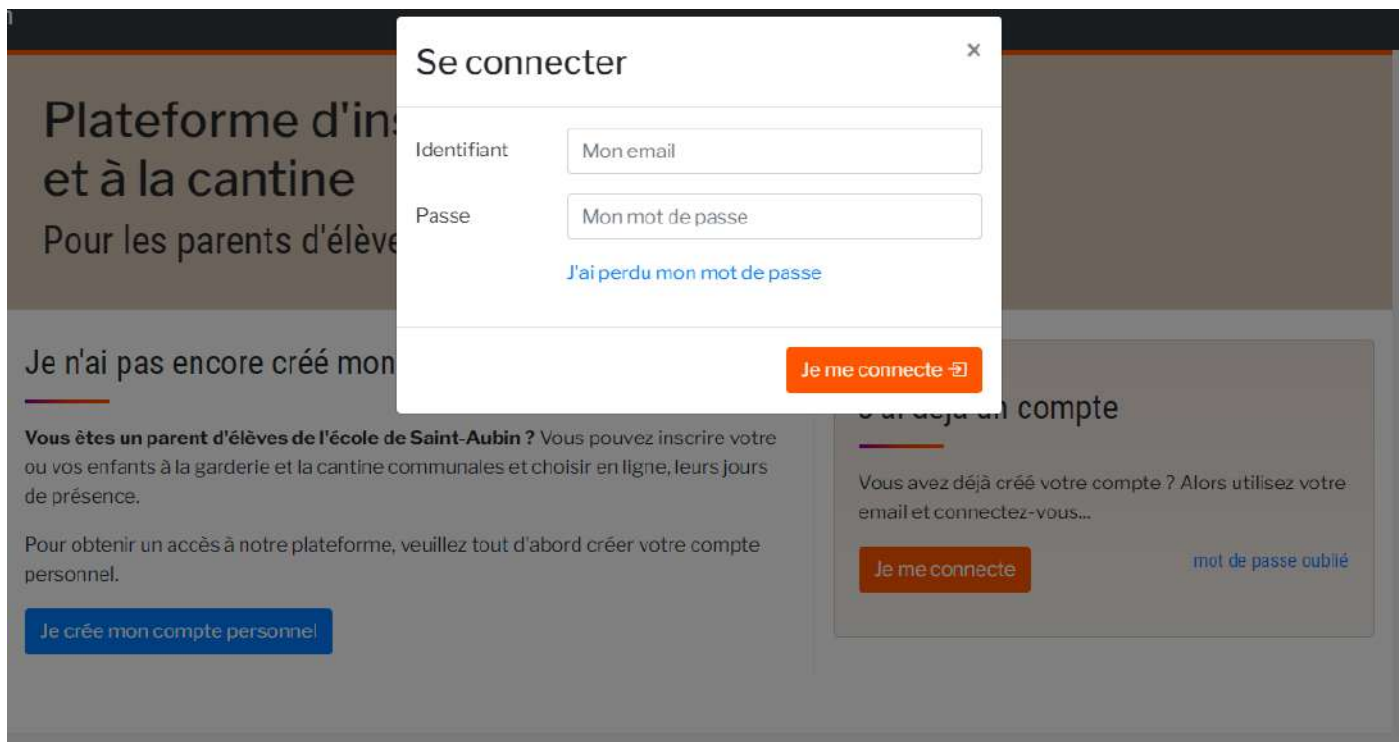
Se connecter

×

Identifiant Mon email

Passe Mon mot de passe

J'ai perdu mon mot de passe

Je me connecte

Plateforme d'ins
et à la cantine
Pour les parents d'élève

Je n'ai pas encore créé mon

**Vous êtes un parent d'élèves de l'école de Saint-Aubin ?** Vous pouvez inscrire votre ou vos enfants à la garderie et la cantine communales et choisir en ligne, leurs jours de présence.

Pour obtenir un accès à notre plateforme, veuillez tout d'abord créer votre compte personnel.

Je crée mon compte personnel

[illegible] un compte

Vous avez déjà créé votre compte ? Alors utilisez votre email et connectez-vous...

Je me connecte

mot de passe oublié